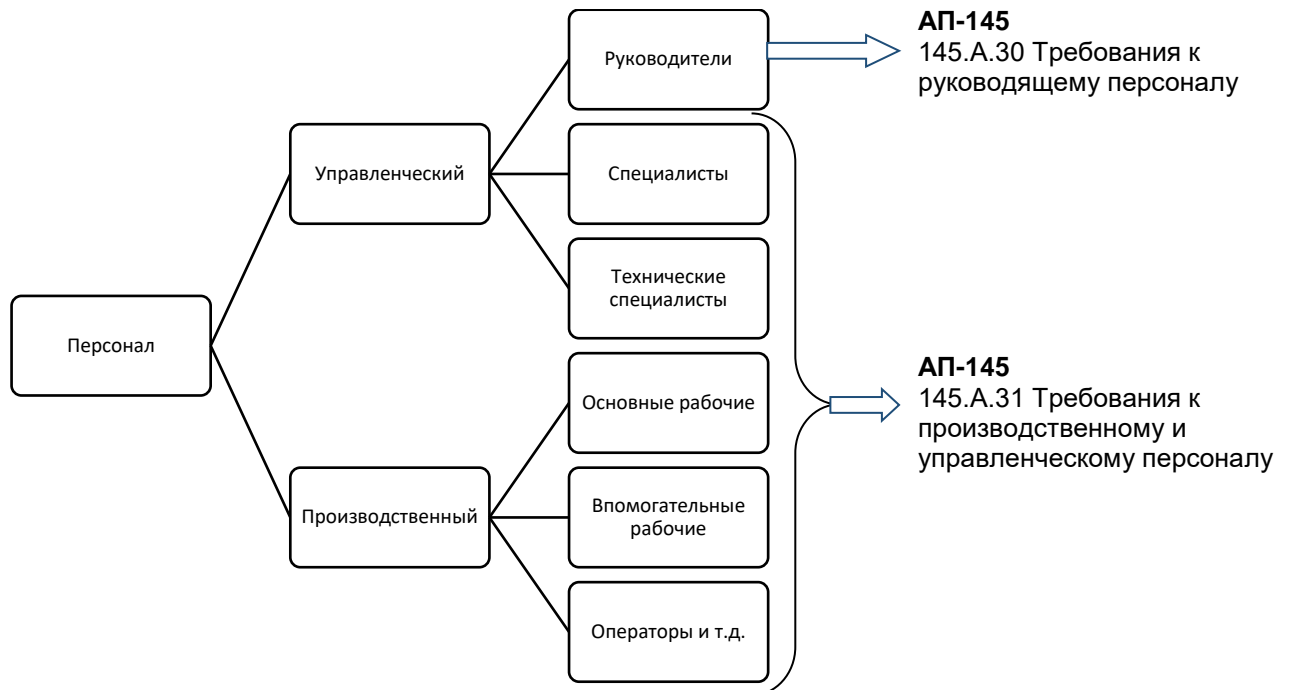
Персонал

Управленческий

Производственный

Руководители

Специалисты

Технические специалисты

Основные рабочие

Впомогательные рабочие

Операторы и т.д.

**АП-145**
145.A.30 Требования к руководящему персоналу

**АП-145**
145.A.31 Требования к производственному и управленческому персоналу